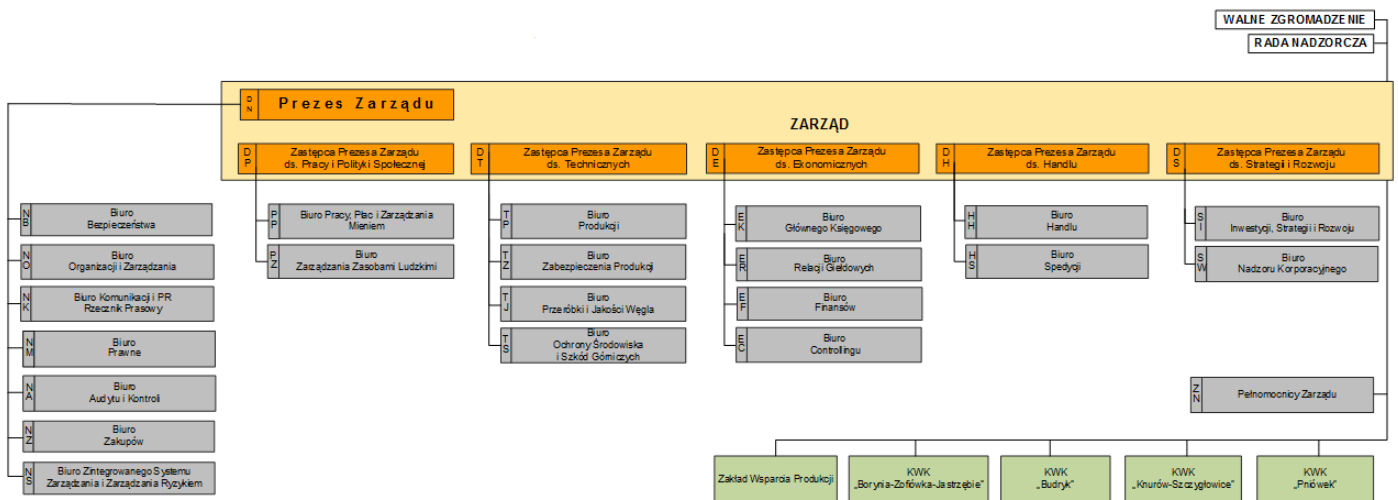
WALNE ZGROMADZENIE

RADA NADZORCZA

DN Prezes Zarządu

ZARZĄD

DP Zastępca Prezesa Zarządu ds. Pracy i Polityki Społecznej

DT Zastępca Prezesa Zarządu ds. Technicznych

DE Zastępca Prezesa Zarządu ds. Ekonomicznych

DH Zastępca Prezesa Zarządu ds. Handlu

DS Zastępca Prezesa Zarządu ds. Strategii i Rozwoju

NB Biuro Bezpieczeństwa

NO Biuro Organizacji i Zarządzania

NK Biuro Komunikacji i PR Rzecznik Prasowy

NM Biuro Prawne

NA Biuro Audytu i Kontroli

NZ Biuro Zakupów

NS Biuro Zintegrowanego Systemu Zarządzania i Zarządzania Ryzykiem

PP Biuro Pracy, Płac i Zarządzania Mieniem

PZ Biuro Zarządzania Zasobami Ludzkimi

TP Biuro Produkcji

TZ Biuro Zabezpieczenia Produkcji

TJ Biuro Przeróbki i Jakości Węgla

TS Biuro Ochrony Środowiska i Szkód Górniczych

EK Biuro Głównego Księgowego

ER Biuro Relacji Giełdowych

EF Biuro Finansów

EC Biuro Controllingu

HH Biuro Handlu

HS Biuro Spedycji

SI Biuro Inwestycji, Strategii i Rozwoju

SW Biuro Nadzoru Korporacyjnego

ZN Pełnomocnicy Zarządu

Zakład Wsparcia Produkcji

KWK „Borynia-Zofiówka-Jastrzębie"

KWK „Budryk"

KWK „Knurów-Szczygłowice"

KWK „Pniówek"